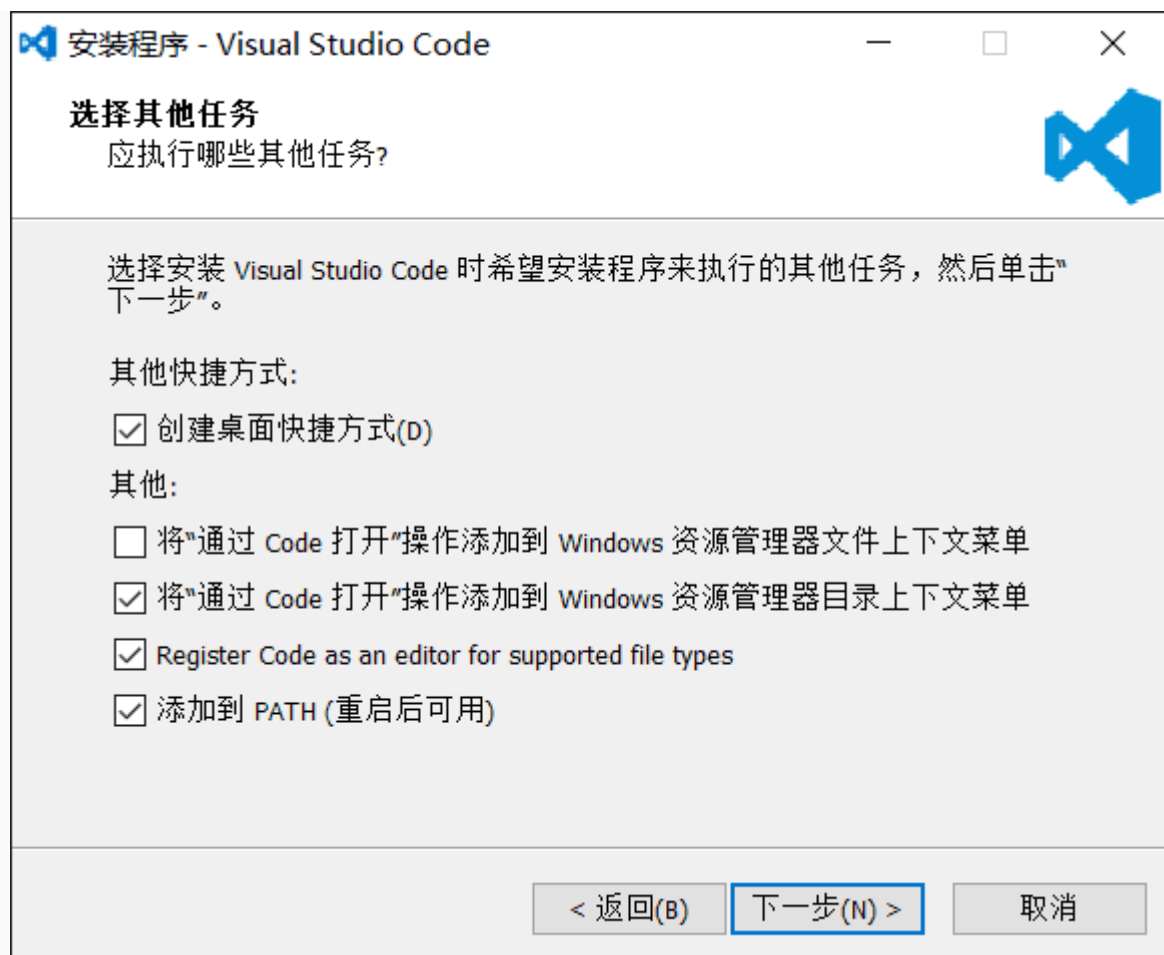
安装程序 - Visual Studio Code

选择其他任务
应执行哪些其他任务?

选择安装 Visual Studio Code 时希望安装程序来执行的其他任务，然后单击"下一步"。

其他快捷方式:

☑ 创建桌面快捷方式(D)

其他:

☐ 将"通过 Code 打开"操作添加到 Windows 资源管理器文件上下文菜单

☑ 将"通过 Code 打开"操作添加到 Windows 资源管理器目录上下文菜单

☑ Register Code as an editor for supported file types

☑ 添加到 PATH (重启后可用)

< 返回(B) | 下一步(N) > | 取消